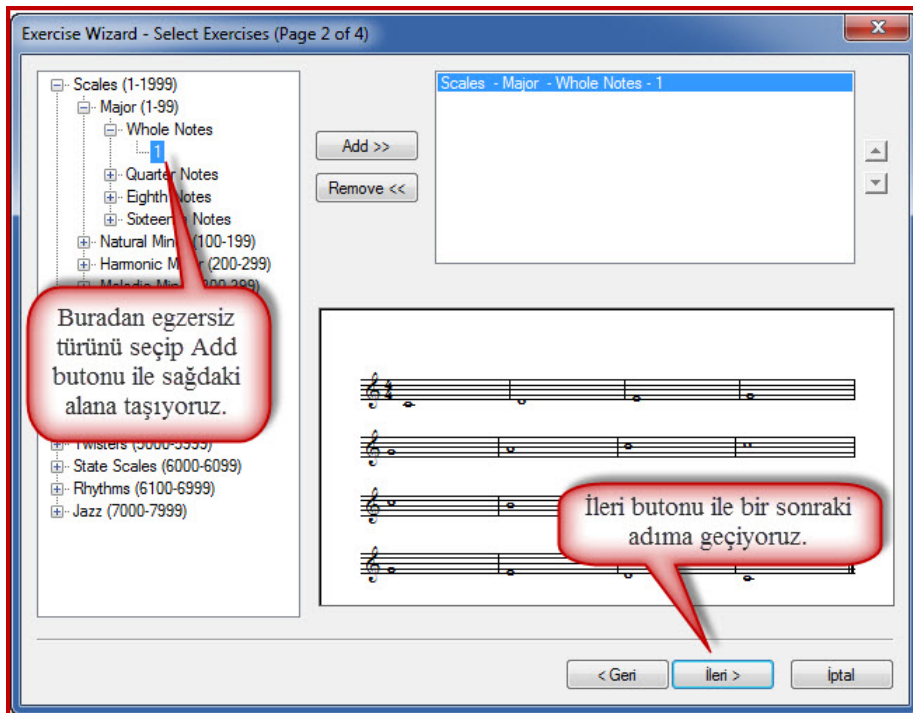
Exercise Wizard - Select Exercises (Page 2 of 4)

Scales (1-1999)
Major (1-99)
Whole Notes
1
Quarter Notes
Eighth Notes
Sixteenth Notes
Natural Mi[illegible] (100-199)
Harmonic M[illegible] (200-299)
Melodic Mi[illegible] (300-399)
Twisters (5000-5999)
State Scales (6000-6099)
Rhythms (6100-6999)
Jazz (7000-7999)

Buradan egzersiz türünü seçip Add butonu ile sağdaki alana taşıyoruz.

Add >>
Remove <<

Scales - Major - Whole Notes - 1

İleri butonu ile bir sonraki adıma geçiyoruz.

< Geri
İleri >
İptal